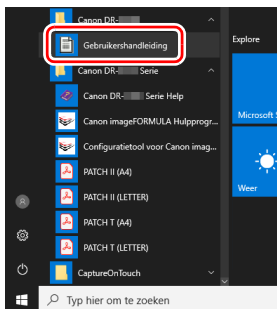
Canon DR-
Gebruikershandleiding
Canon DR- Serie
Canon DR- Serie Help
Canon imageFORMULA Hulpprogr...
Configuratietool voor Canon imag...
PATCH II (A4)
PATCH II (LETTER)
PATCH T (A4)
PATCH T (LETTER)
CaptureOnTouch
Explore
Microsoft S
Weer
Typ hier om te zoeken